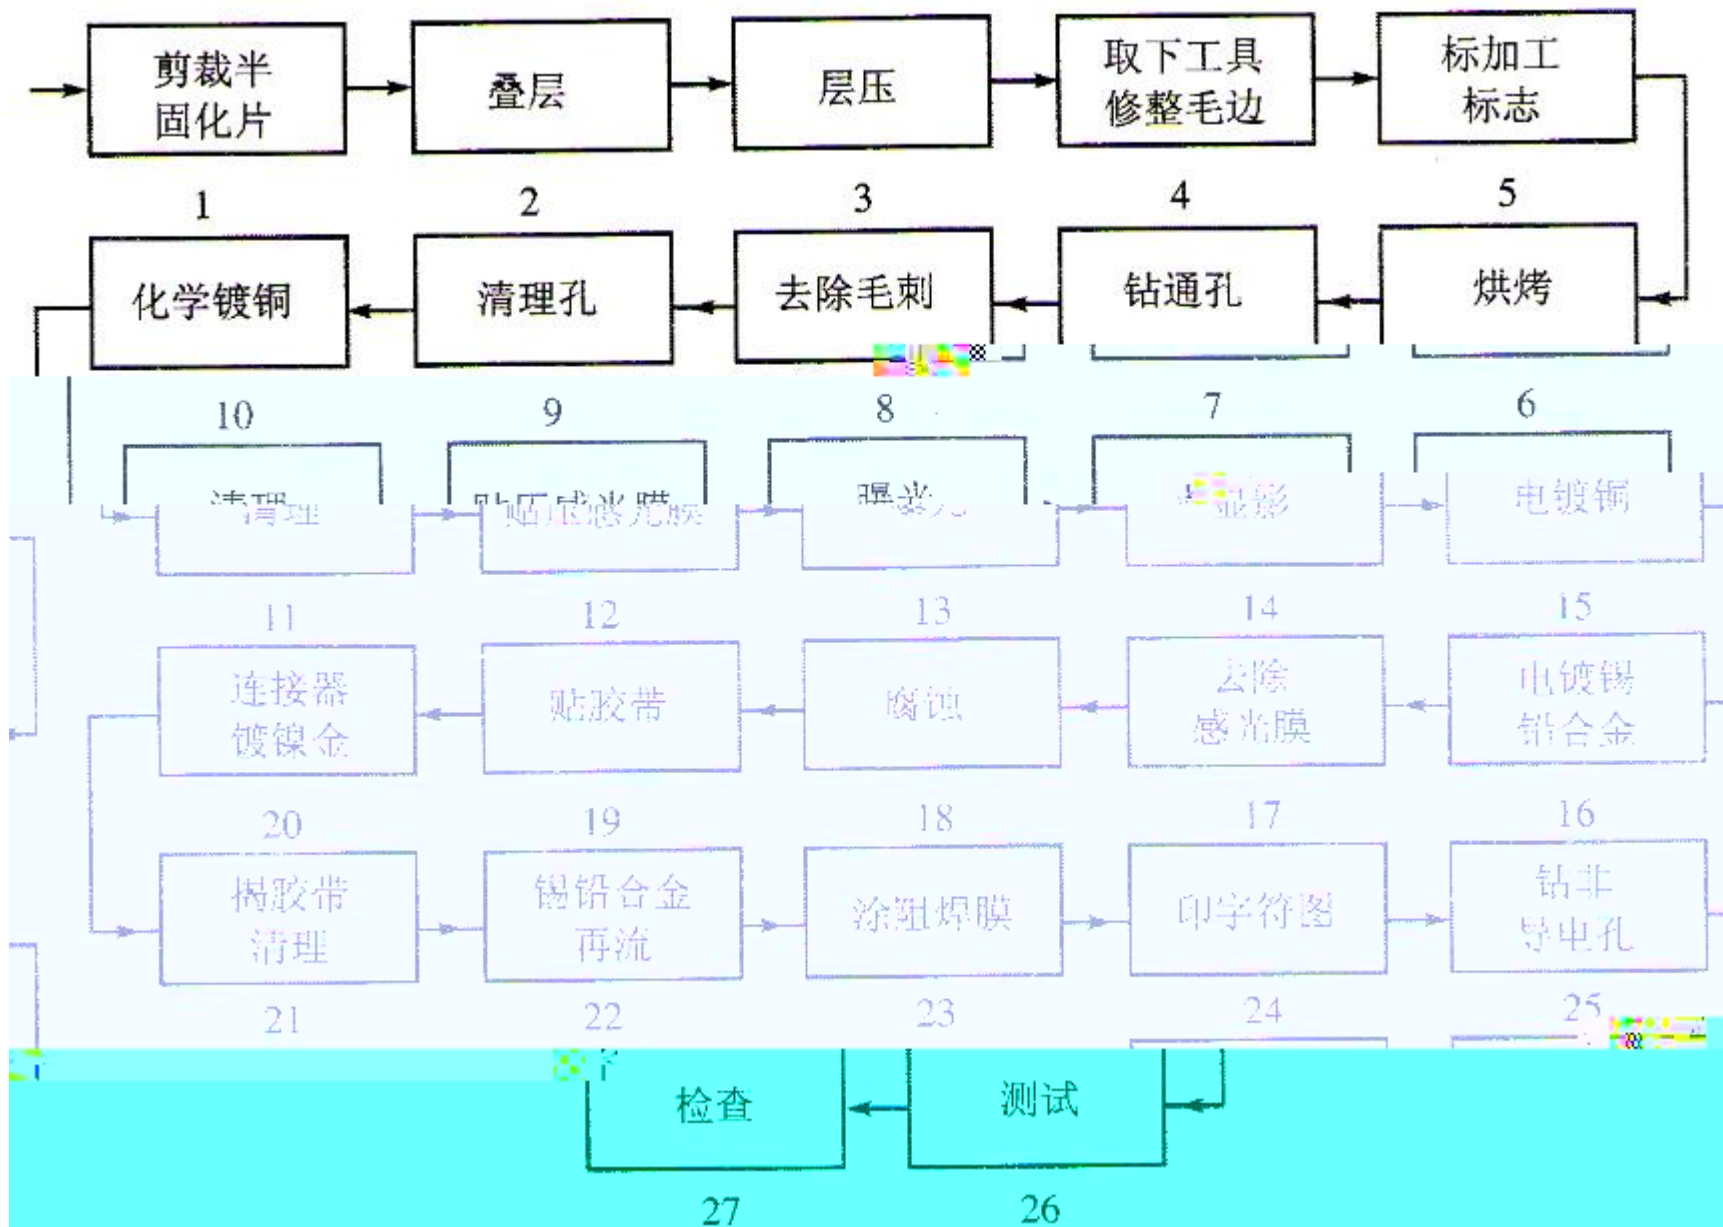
剪裁半固化片
1
叠层
2
层压
3
取下工具修整毛边
4
标加工标志
5
烘烤
6
钻通孔
7
去除毛刺
8
清理孔
9
化学镀铜
10
清理
11
贴压感光膜
12
曝光
13
显影
14
电镀铜
15
电镀锡铅合金
16
去除感光膜
17
腐蚀
18
贴胶带
19
连接器镀镍金
20
揭胶带清理
21
锡铅合金再流
22
涂阻焊膜
23
印字符图
24
钻非导电孔
25
测试
26
检查
27